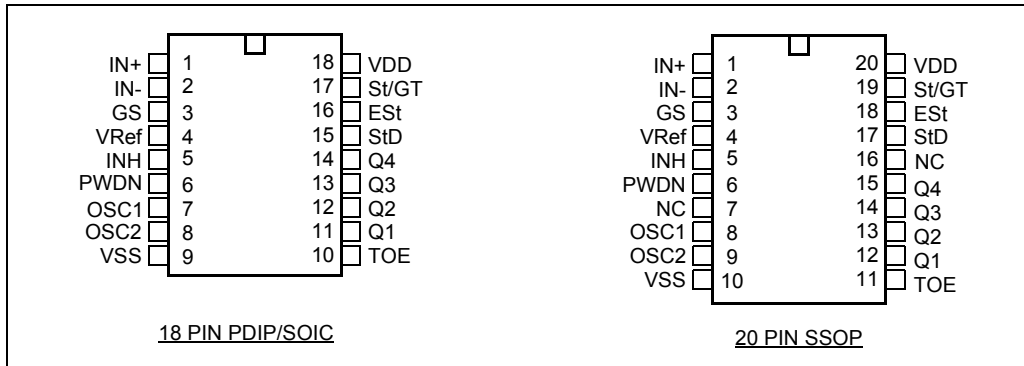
IN+ 1
IN- 2
GS 3
VRef 4
INH 5
PWDN 6
OSC1 7
OSC2 8
VSS 9
18 VDD
17 St/GT
16 ESt
15 StD
14 Q4
13 Q3
12 Q2
11 Q1
10 TOE

18 PIN PDIP/SOIC

IN+ 1
IN- 2
GS 3
VRef 4
INH 5
PWDN 6
NC 7
OSC1 8
OSC2 9
VSS 10
20 VDD
19 St/GT
18 ESt
17 StD
16 NC
15 Q4
14 Q3
13 Q2
12 Q1
11 TOE

20 PIN SSOP